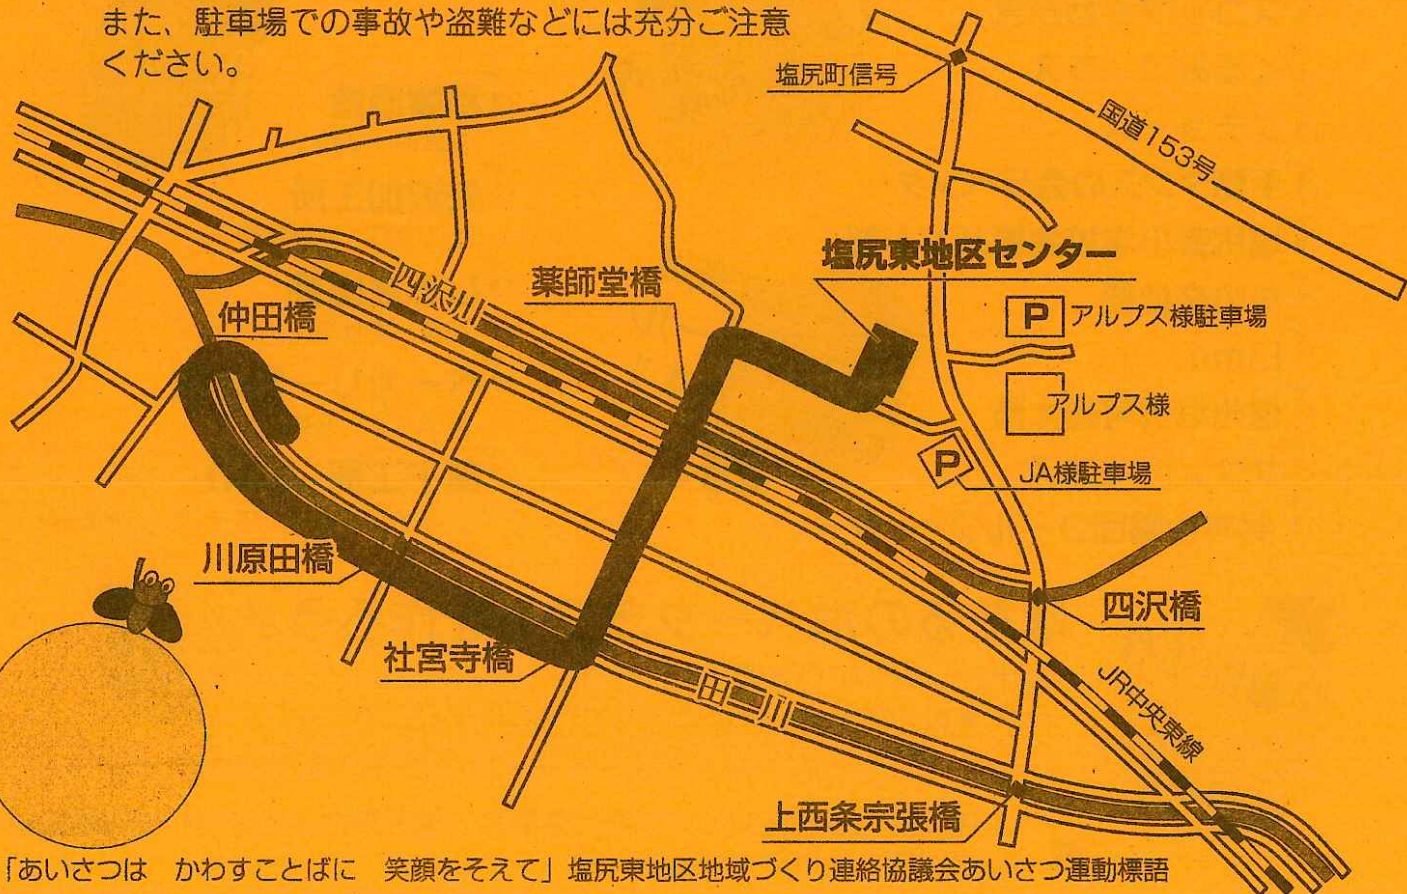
また、駐車場での事故や盗難などには充分ご注意ください。

塩尻町信号

国道153号

塩尻東地区センター

P アルプス様駐車場

アルプス様

P JA様駐車場

四沢川

薬師堂橋

仲田橋

川原田橋

社宮寺橋

田川

四沢橋

JR中央東線

上西条宗張橋

「あいさつは　かわすことばに　笑顔をそえて」塩尻東地区地域づくり連絡協議会あいさつ運動標語